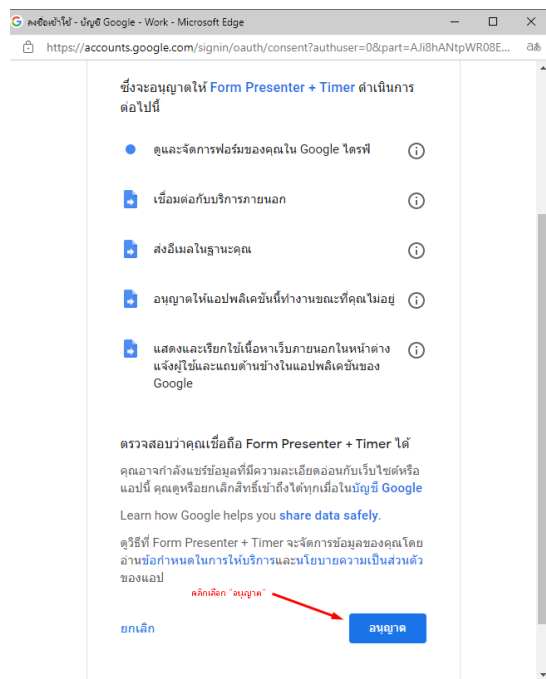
ลงชื่อเข้าใช้ - บัญชี Google - Work - Microsoft Edge

https://accounts.google.com/signin/oauth/consent?authuser=0&part=AJi8hANtpWR08E...

ซึ่งจะอนุญาตให้ Form Presenter + Timer ดำเนินการต่อไปนี้

ดูและจัดการฟอร์มของคุณใน Google ไดรฟ์

เชื่อมต่อกับบริการภายนอก

ส่งอีเมลในฐานะคุณ

อนุญาตให้แอปพลิเคชันนี้ทำงานขณะที่คุณไม่อยู่

แสดงและเรียกใช้เนื้อหาเว็บภายนอกในหน้าต่างแจ้งผู้ใช้และแถบด้านข้างในแอปพลิเคชันของ Google

ตรวจสอบว่าคุณเชื่อถือ Form Presenter + Timer ได้

คุณอาจกำลังแชร์ข้อมูลที่มีความละเอียดอ่อนกับเว็บไซต์หรือแอปนี้ คุณดูหรือยกเลิกสิทธิ์เข้าถึงได้ทุกเมื่อในบัญชี Google

Learn how Google helps you share data safely.

ดูวิธีที่ Form Presenter + Timer จะจัดการข้อมูลของคุณโดยอ่านข้อกำหนดในการให้บริการและนโยบายความเป็นส่วนตัวของแอป

คลิกเลือก "อนุญาต"

ยกเลิก

อนุญาต